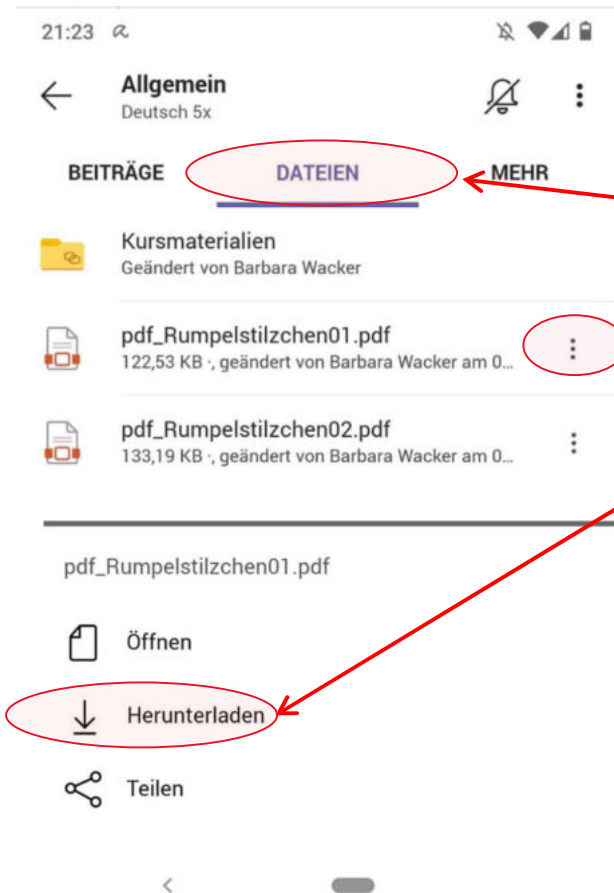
21:23

Allgemein
Deutsch 5x

BEITRÄGE DATEIEN MEHR

Kursmaterialien
Geändert von Barbara Wacker

pdf_Rumpelstilzchen01.pdf
122,53 KB ·, geändert von Barbara Wacker am 0...

pdf_Rumpelstilzchen02.pdf
133,19 KB ·, geändert von Barbara Wacker am 0...

pdf_Rumpelstilzchen01.pdf

Öffnen

Herunterladen

Teilen